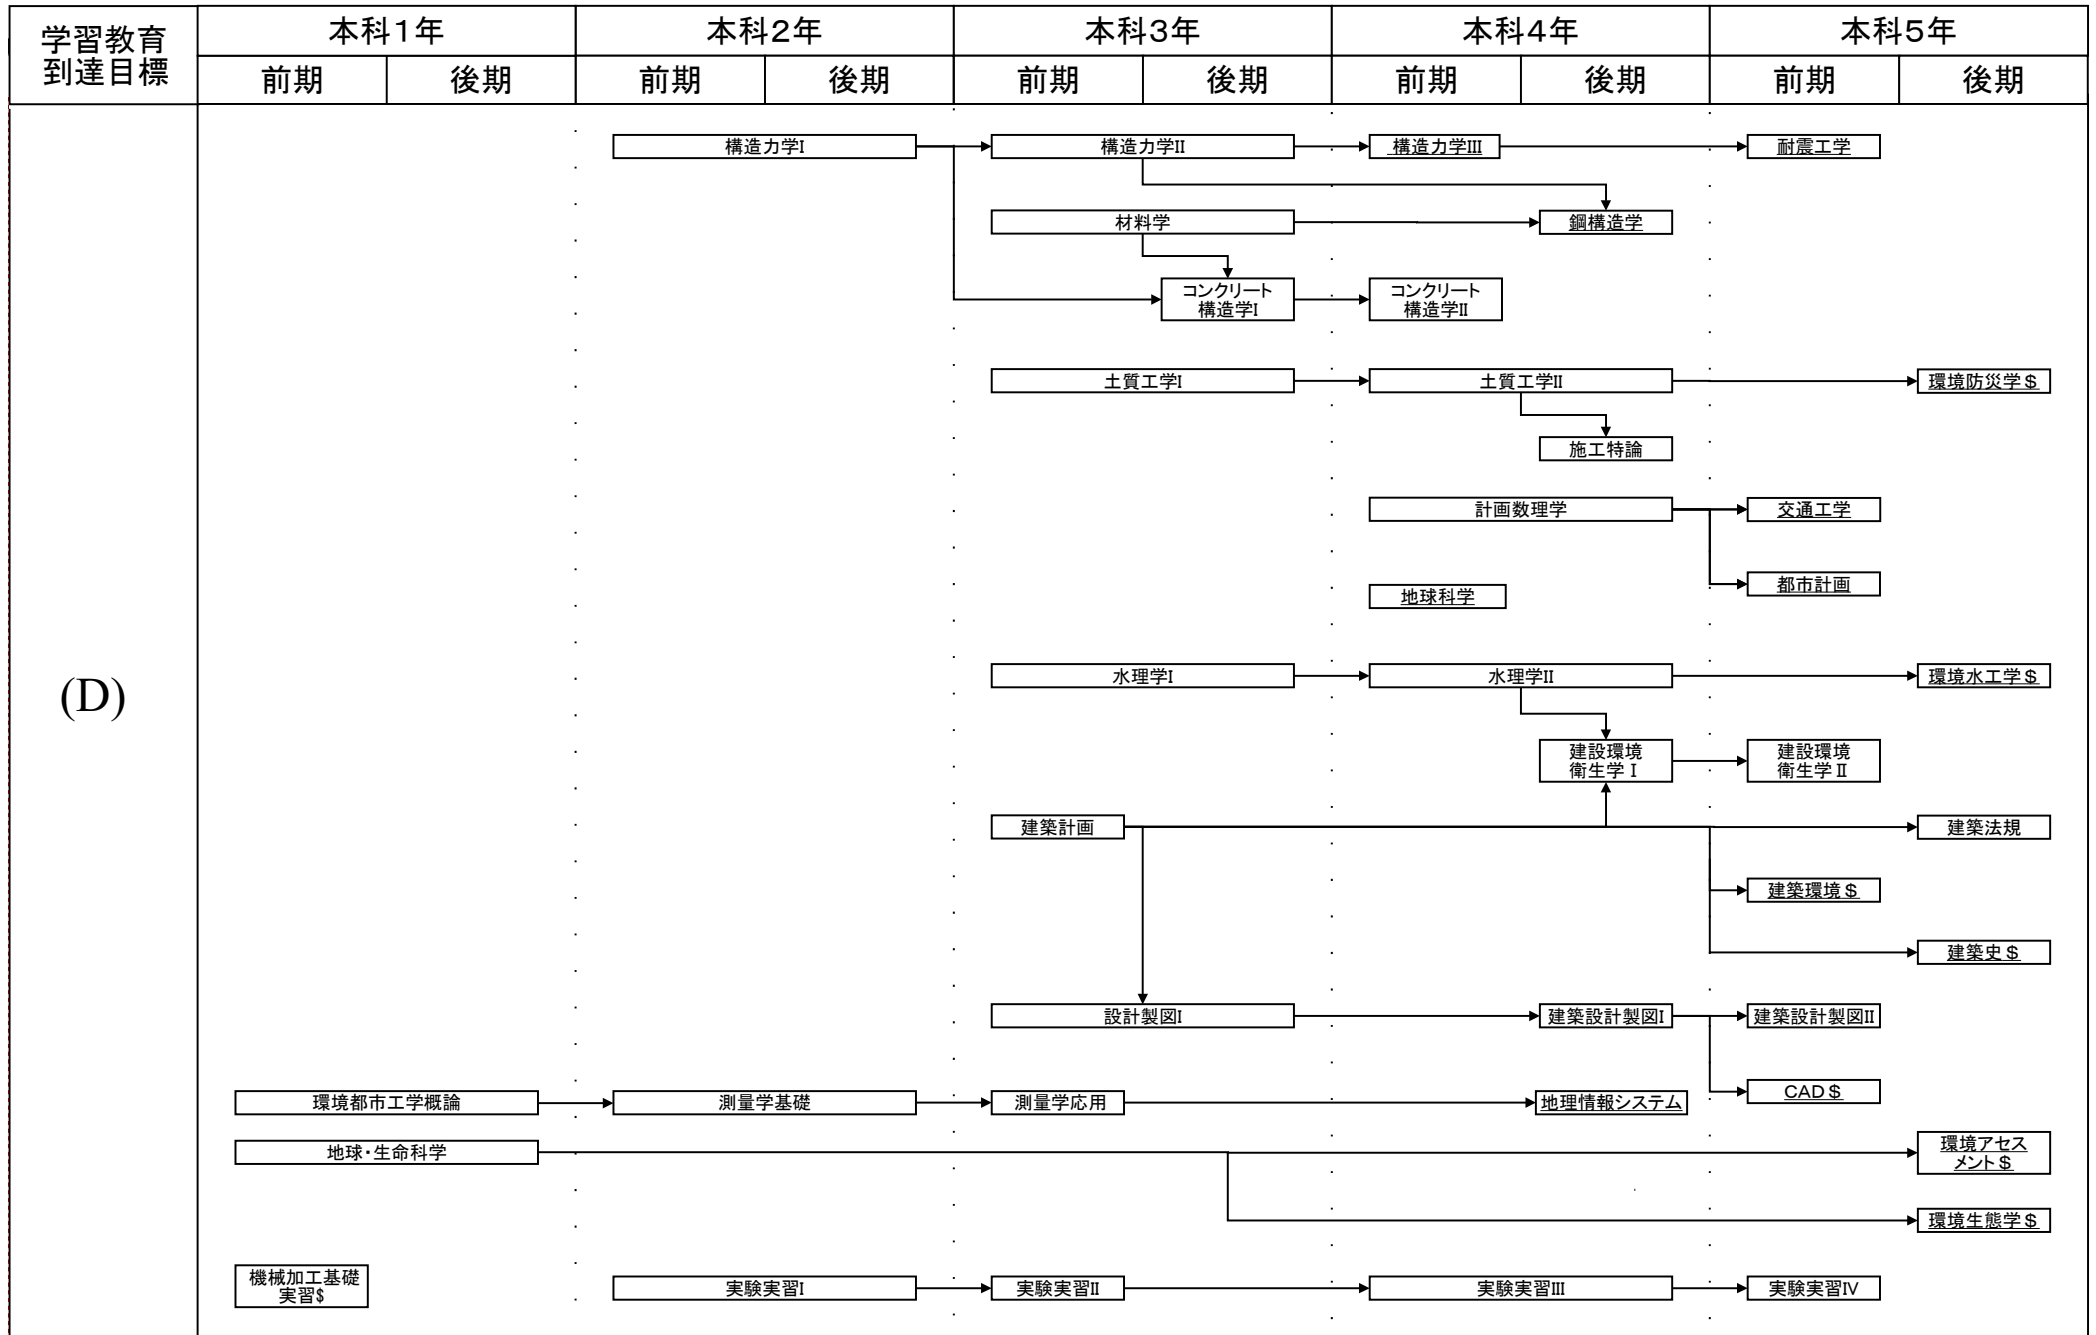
| 学習教育到達目標 | 本科1年 前期 | 本科1年 後期 | 本科2年 前期 | 本科2年 後期 | 本科3年 前期 | 本科3年 後期 | 本科4年 前期 | 本科4年 後期 | 本科5年 前期 | 本科5年 後期 |
|---|---|---|---|---|---|---|---|---|---|---|

(D)

構造力学I
構造力学II
構造力学III
耐震工学
材料学
鋼構造学
コンクリート構造学I
コンクリート構造学II
土質工学I
土質工学II
環境防災学＄
施工特論
計画数理学
交通工学
都市計画
地球科学
水理学I
水理学II
環境水工学＄
建設環境衛生学Ⅰ
建設環境衛生学Ⅱ
建築計画
建築法規
建築環境＄
建築史＄
設計製図I
建築設計製図I
建築設計製図II
CAD＄
環境都市工学概論
測量学基礎
測量学応用
地理情報システム
地球・生命科学
環境アセスメント＄
環境生態学＄
機械加工基礎実習$
実験実習I
実験実習II
実験実習III
実験実習IV